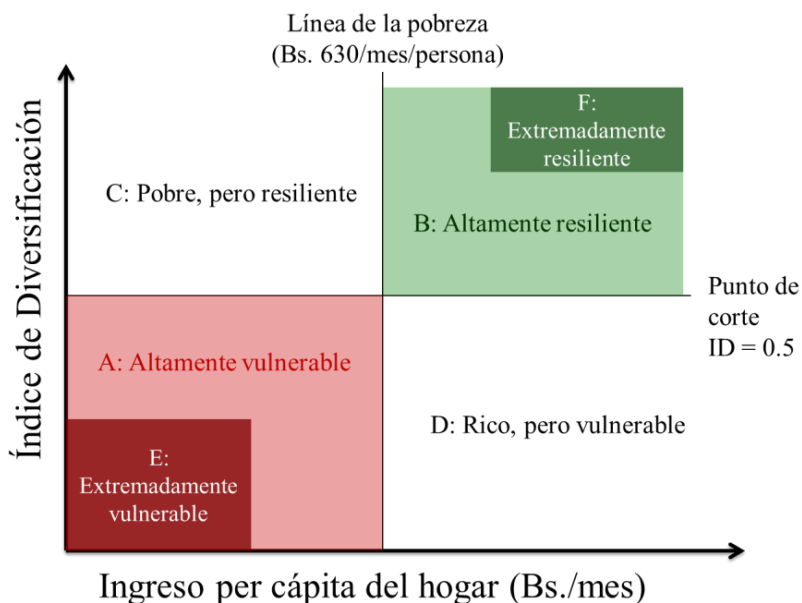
Línea de la pobreza
(Bs. 630/mes/persona)

Índice de Diversificación

F: Extremadamente resiliente

C: Pobre, pero resiliente

B: Altamente resiliente

Punto de corte
ID = 0.5

A: Altamente vulnerable

D: Rico, pero vulnerable

E: Extremadamente vulnerable

Ingreso per cápita del hogar (Bs./mes)